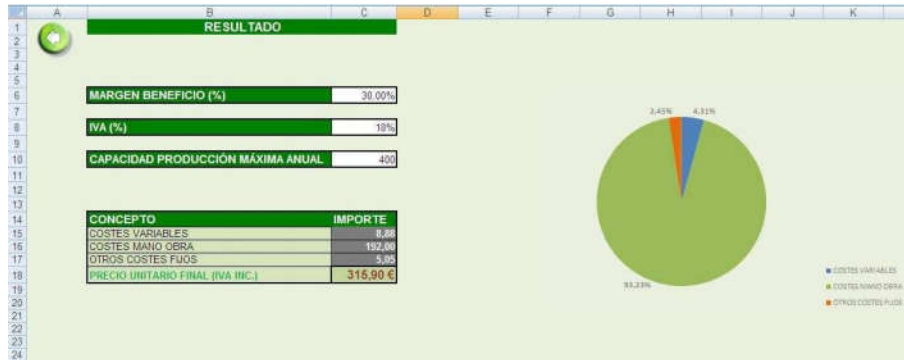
| | A | B | C | D | E | F | G | H | I | J | K |
|---|---|---|---|---|---|---|---|---|---|---|---|
| 1 | | RESULTADO | | | | | | | | | |
| 2 | | | | | | | | | | | |
| 3 | | | | | | | | | | | |
| 4 | | | | | | | | | | | |
| 5 | | | | | | | | | | | |
| 6 | | MARGEN BENEFICIO (%) | 30,00% | | | | | | | | |
| 7 | | | | | | | | | | | |
| 8 | | IVA (%) | 18% | | | | | | | | |
| 9 | | | | | | | | | | | |
| 10 | | CAPACIDAD PRODUCCIÓN MÁXIMA ANUAL | 400 | | | | | | | | |
| 11 | | | | | | | | | | | |
| 12 | | | | | | | | | | | |
| 13 | | | | | | | | | | | |
| 14 | | CONCEPTO | IMPORTE | | | | | | | | |
| 15 | | COSTES VARIABLES | 8,88 | | | | | | | | |
| 16 | | COSTES MANO OBRA | 192,00 | | | | | | | | |
| 17 | | OTROS COSTES FIJOS | 5,05 | | | | | | | | |
| 18 | | PRECIO UNITARIO FINAL (IVA INC.) | 315,90 € | | | | | | | | |
| 19 | | | | | | | | | | | |
| 20 | | | | | | | | | | | |
| 21 | | | | | | | | | | | |
| 22 | | | | | | | | | | | |
| 23 | | | | | | | | | | | |
| 24 | | | | | | | | | | | |

2,45%
4,31%
93,23%

COSTES VARIABLES
COSTES MANO OBRA
OTROS COSTES FIJOS